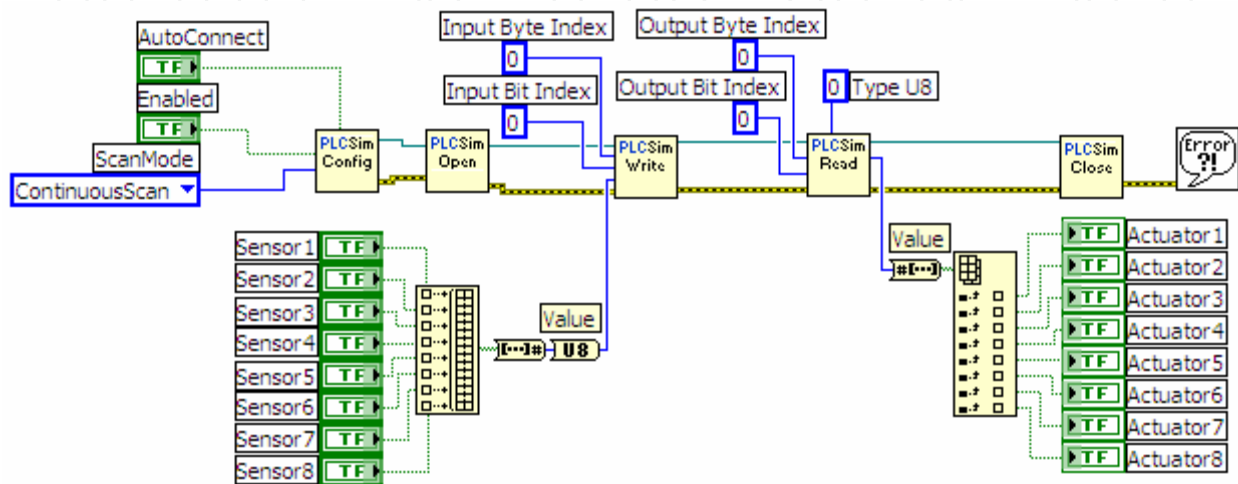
AutoConnect
TF
Enabled
TF
ScanMode
ContinuousScan

PLCSim Config
PLCSim Open

Input Byte Index
0
Input Bit Index
0

PLCSim Write

Output Byte Index
0
Output Bit Index
0

0 Type U8

PLCSim Read

PLCSim Close

Error ?!

Sensor1 TF
Sensor2 TF
Sensor3 TF
Sensor4 TF
Sensor5 TF
Sensor6 TF
Sensor7 TF
Sensor8 TF

Value
U8

Value

TF Actuator1
TF Actuator2
TF Actuator3
TF Actuator4
TF Actuator5
TF Actuator6
TF Actuator7
TF Actuator8